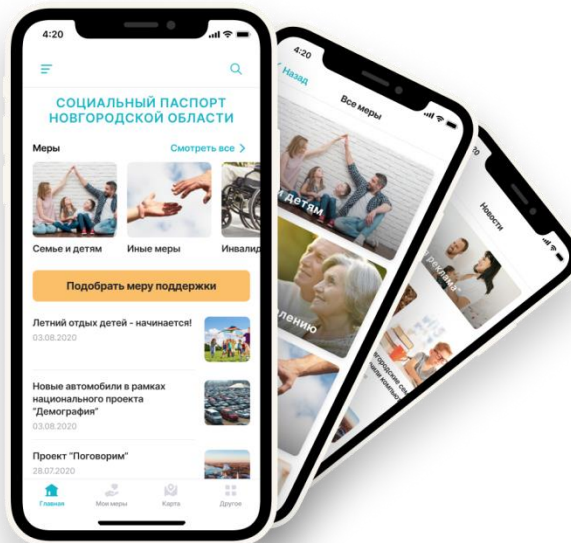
4:20

СОЦИАЛЬНЫЙ ПАСПОРТ НОВГОРОДСКОЙ ОБЛАСТИ

Меры

Смотреть все >

Семье и детям

Иные меры

Инвалид

Подобрать меру поддержки

Летний отдых детей - начинается!

03.08.2020

Новые автомобили в рамках национального проекта "Демография"

03.08.2020

Проект "Поговорим"

28.07.2020

Главная

Мои меры

Карта

Другое

4:20

< Назад

Все меры

и детям

лению

Новости

реклама

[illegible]